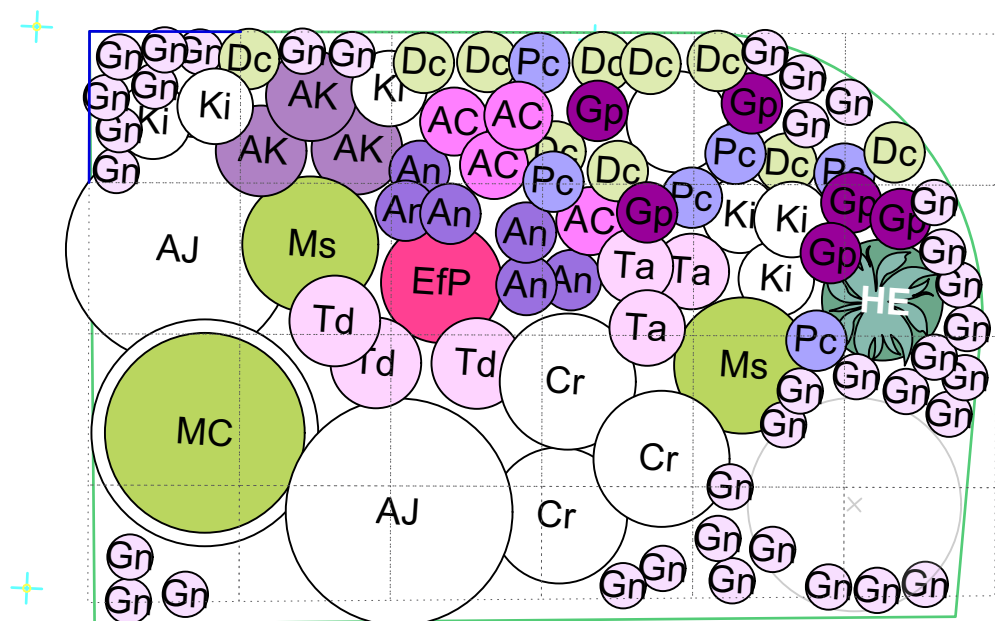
Gn Gn Gn Dc Gn Gn Dc Dc Pc Dc Dc Dc Gn
Gn Gn Ki AK Ki AC AC Gp Gp Gn Gn
Gn Ki Gn
AK AK An AC Dc Pc Dc Dc Pc Dc
Gn Pc Gp Gn
AJ Ms An An AC Gp Pc Ki Ki Gp Gp Gn
EfP An An Ta Ta Ki Gp Gn
HE Gn
Td Ta Ms Pc Gn
Td Td Cr Gn Gn Gn
MC Gn Gn
Cr Gn
AJ Cr Gn
Gn Gn Gn
Gn Gn Gn Gn Gn Gn Gn Gn